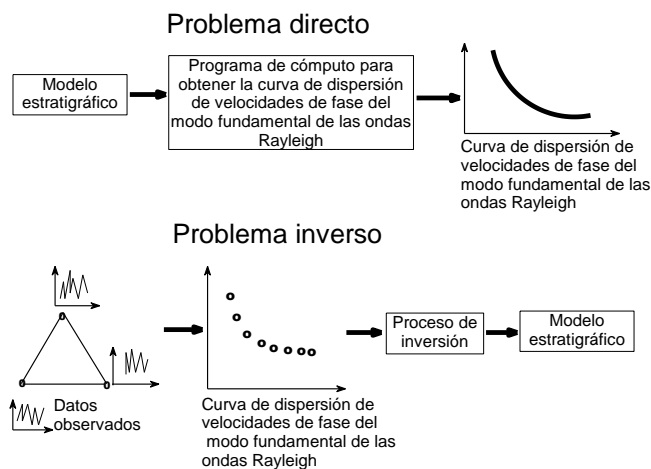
Problema directo

Modelo estratigráfico

Programa de cómputo para obtener la curva de dispersión de velocidades de fase del modo fundamental de las ondas Rayleigh

Curva de dispersión de velocidades de fase del modo fundamental de las ondas Rayleigh

Problema inverso

Datos observados

Curva de dispersión de velocidades de fase del modo fundamental de las ondas Rayleigh

Proceso de inversión

Modelo estratigráfico